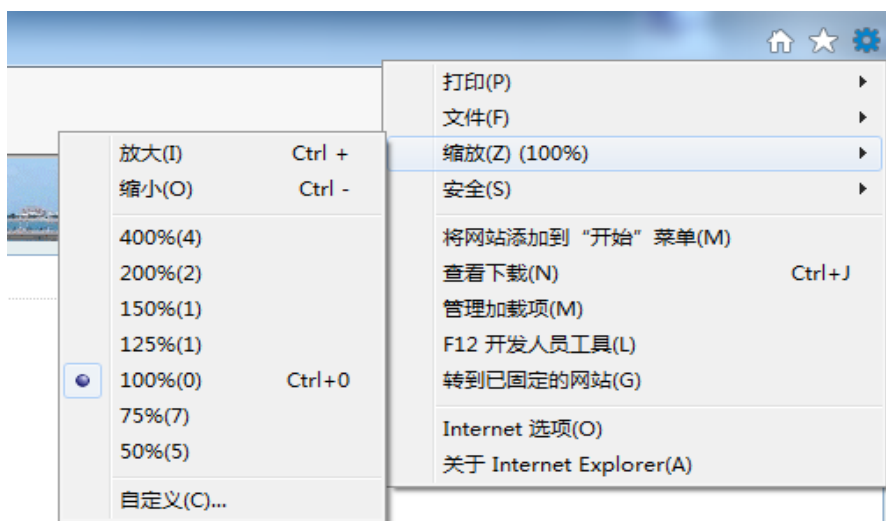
打印(P)
文件(F)
缩放(Z) (100%)
安全(S)
将网站添加到“开始”菜单(M)
查看下载(N) Ctrl+J
管理加载项(M)
F12 开发人员工具(L)
转到已固定的网站(G)
Internet 选项(O)
关于 Internet Explorer(A)

放大(I) Ctrl +
缩小(O) Ctrl -
400%(4)
200%(2)
150%(1)
125%(1)
100%(0) Ctrl+0
75%(7)
50%(5)
自定义(C)...